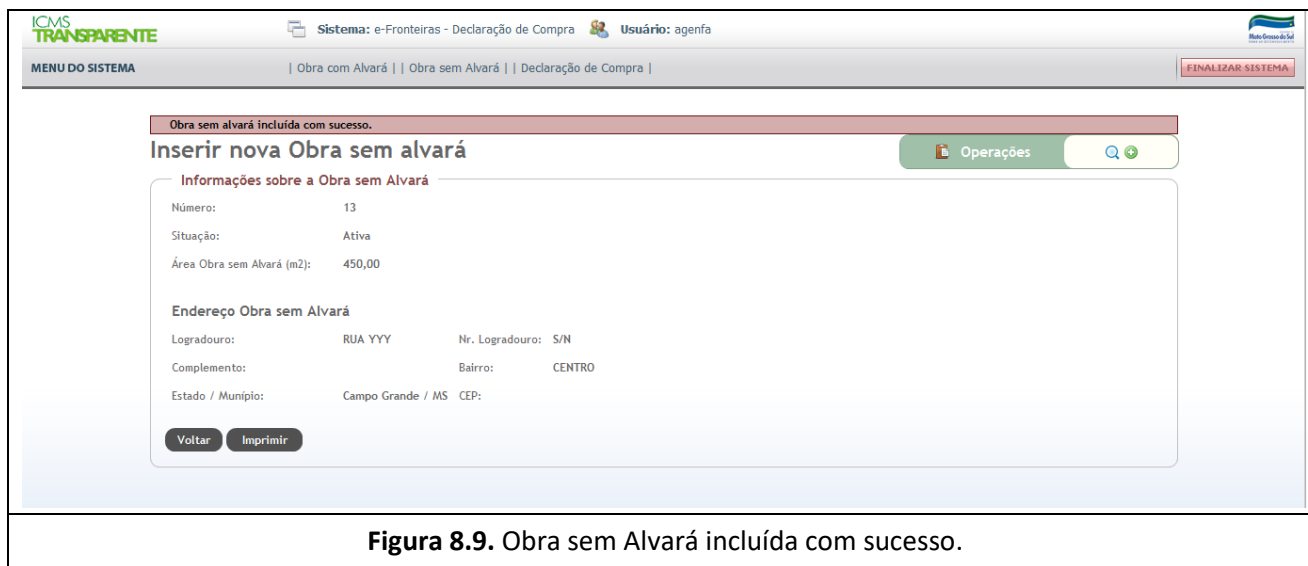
ICMS TRANSPARENTE

Sistema: e-Fronteiras - Declaração de Compra Usuário: agenfa

Mato Grosso do Sul

MENU DO SISTEMA

| Obra com Alvará | | Obra sem Alvará | | Declaração de Compra |

FINALIZAR SISTEMA

Obra sem alvará incluída com sucesso.

Inserir nova Obra sem alvará

Operações

Informações sobre a Obra sem Alvará

Número: 13

Situação: Ativa

Área Obra sem Alvará (m2): 450,00

Endereço Obra sem Alvará

Logradouro: RUA YYY Nr. Logradouro: S/N

Complemento: Bairro: CENTRO

Estado / Munípio: Campo Grande / MS CEP:

Voltar Imprimir

**Figura 8.9.** Obra sem Alvará incluída com sucesso.